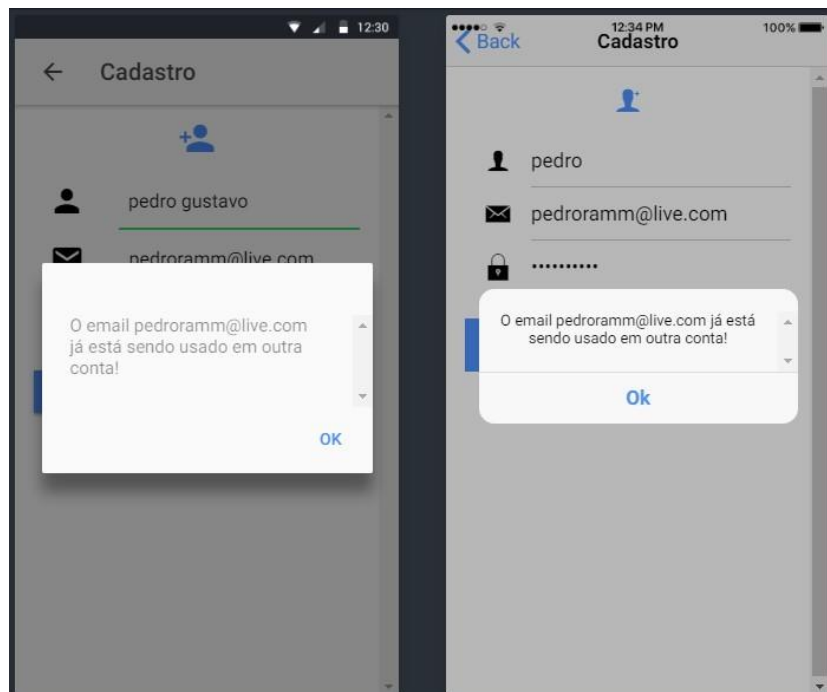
12:30

← Cadastro

pedro gustavo

pedroramm@live.com

O email pedroramm@live.com já está sendo usado em outra conta!

OK

12:34 PM

100%

Back

Cadastro

pedro

pedroramm@live.com

•••••••••••

O email pedroramm@live.com já está sendo usado em outra conta!

Ok